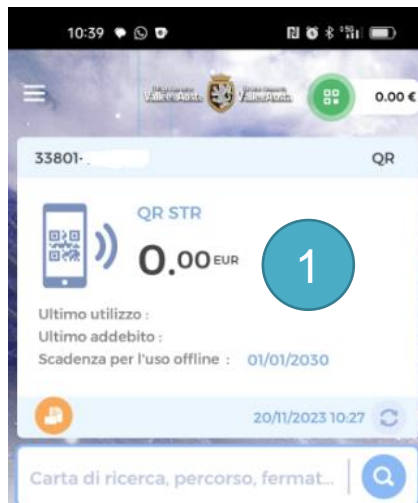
10:39

Vallée d'Aoste Valle d'Aosta

0.00 €

33801-

QR

QR STR

0.00 EUR

1

Ultimo utilizzo :

Ultimo addebito :

Scadenza per l'uso offline : 01/01/2030

20/11/2023 10:27

Carta di ricerca, percorso, fermat...